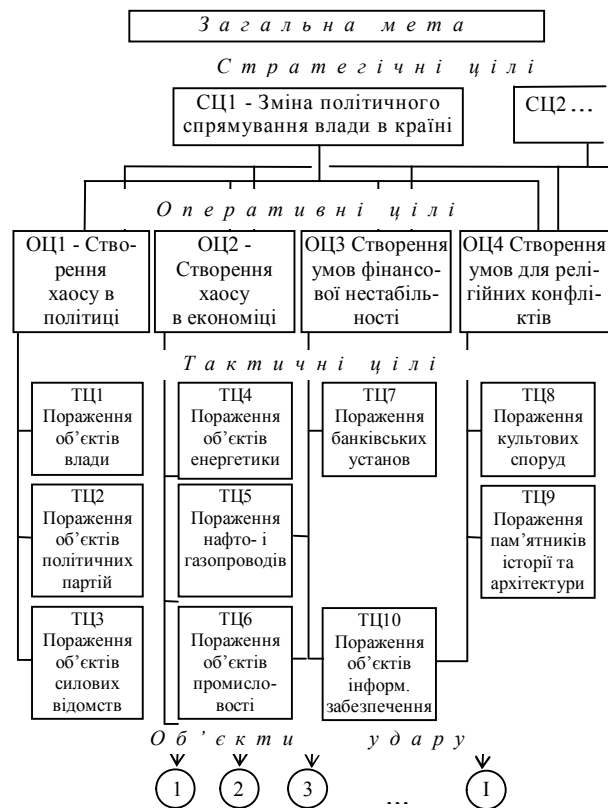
Загальна мета

Стратегічні цілі

СЦ1 - Зміна політичного спрямування влади в країні

СЦ2…

Оперативні цілі

ОЦ1 - Створення хаосу в політиці

ОЦ2 - Створення хаосу в економіці

ОЦ3 Створення умов фінансової нестабільності

ОЦ4 Створення умов для релігійних конфліктів

Тактичні цілі

ТЦ1 Пораження об'єктів влади

ТЦ2 Пораження об'єктів політичних партій

ТЦ3 Пораження об'єктів силових відомств

ТЦ4 Пораження об'єктів енергетики

ТЦ5 Пораження нафто- і газопроводів

ТЦ6 Пораження об'єктів промисловості

ТЦ7 Пораження банківських установ

ТЦ10 Пораження об'єктів інформ. забезпечення

ТЦ8 Пораження культових споруд

ТЦ9 Пораження пам'ятників історії та архітектури

Об'єкти удару

1 2 3 … I